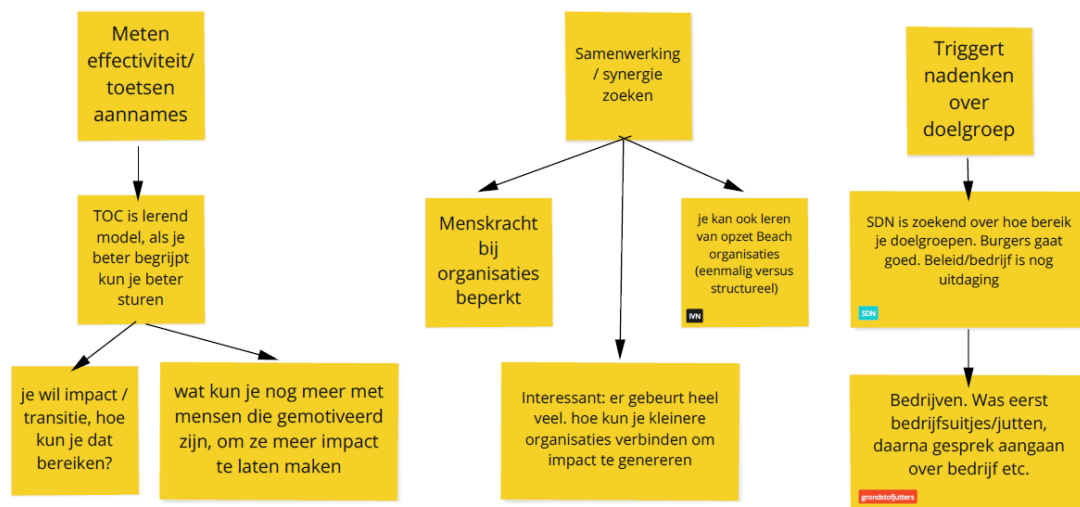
Meten effectiviteit/ toetsen aannames

TOC is lerend model, als je beter begrijpt kun je beter sturen

je wil impact / transitie, hoe kun je dat bereiken?

wat kun je nog meer met mensen die gemotiveerd zijn, om ze meer impact te laten maken

Samenwerking / synergie zoeken

Menskracht bij organisaties beperkt

je kan ook leren van opzet Beach organisaties (eenmalig versus structureel)

IVN

Interessant: er gebeurt heel veel. hoe kun je kleinere organisaties verbinden om impact te genereren

Triggert nadenken over doelgroep

SDN is zoekend over hoe bereik je doelgroepen. Burgers gaat goed. Beleid/bedrijf is nog uitdaging

SDN

Bedrijven. Was eerst bedrijfsuitjes/jutten, daarna gesprek aangaan over bedrijf etc.

grondstofjutters